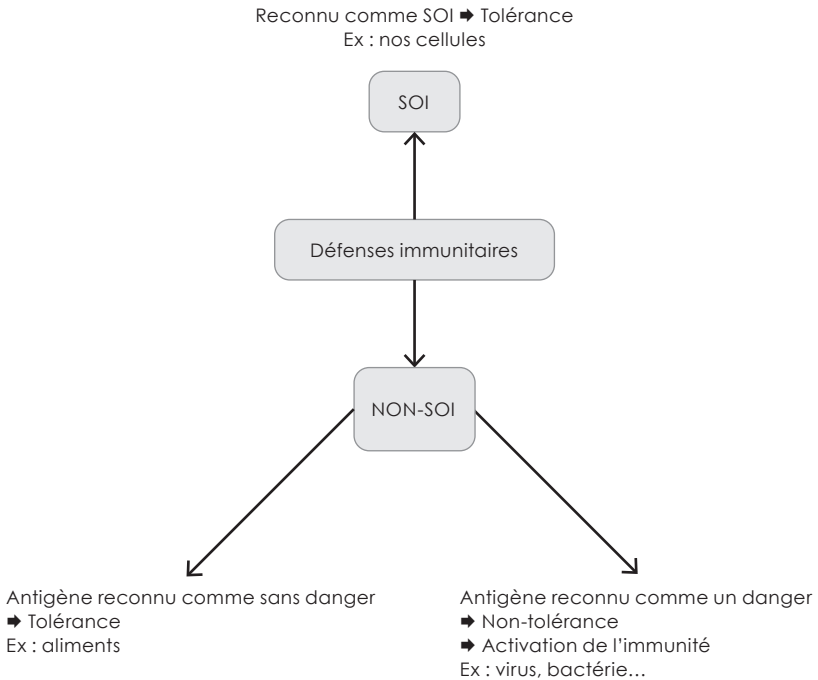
Reconnu comme SOI ➡ Tolérance
Ex : nos cellules

SOI

Défenses immunitaires

NON-SOI

Antigène reconnu comme sans danger
➡ Tolérance
Ex : aliments

Antigène reconnu comme un danger
➡ Non-tolérance
➡ Activation de l'immunité
Ex : virus, bactérie…